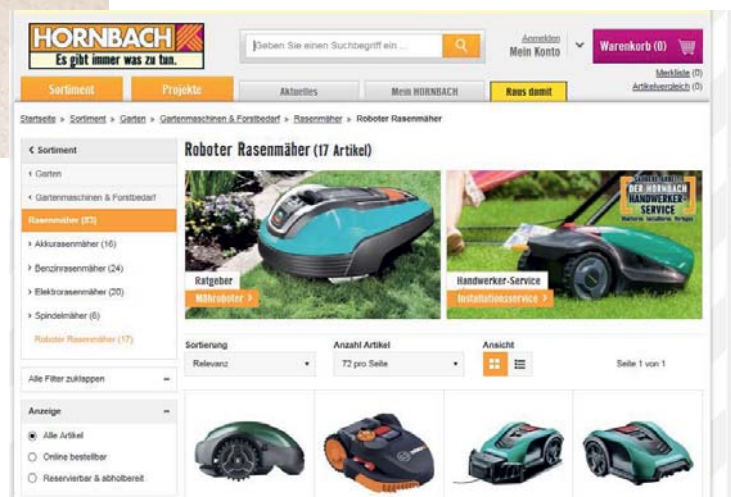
HORNBACH
Es gibt immer was zu tun.

Geben Sie einen Suchbegriff ein ...

Anmelden
Mein Konto

Warenkorb (0)

Merkliste (0)
Artikelvergleich (0)

Sortiment
Projekte
Aktuelles
Mein HORNBACH
Raus damit

Startseite » Sortiment » Garten » Gartenmaschinen & Forstbedarf » Rasenmäher » Roboter Rasenmäher

‹ Sortiment
‹ Garten
‹ Gartenmaschinen & Forstbedarf
Rasenmäher (83)
› Akkurasenmäher (16)
› Benzinrasenmäher (24)
› Elektrorasenmäher (20)
› Spindelmäher (6)
Roboter Rasenmäher (17)

Alle Filter zuklappen –

Anzeige –
Alle Artikel
Online bestellbar
Reservierbar & abholbereit

Roboter Rasenmäher (17 Artikel)

Ratgeber
Mähroboter ›

DER HORNBACH HANDWERKER-SERVICE
Handwerker-Service
Installationsservice ›

Sortierung
Relevanz

Anzahl Artikel
72 pro Seite

Ansicht

Seite 1 von 1